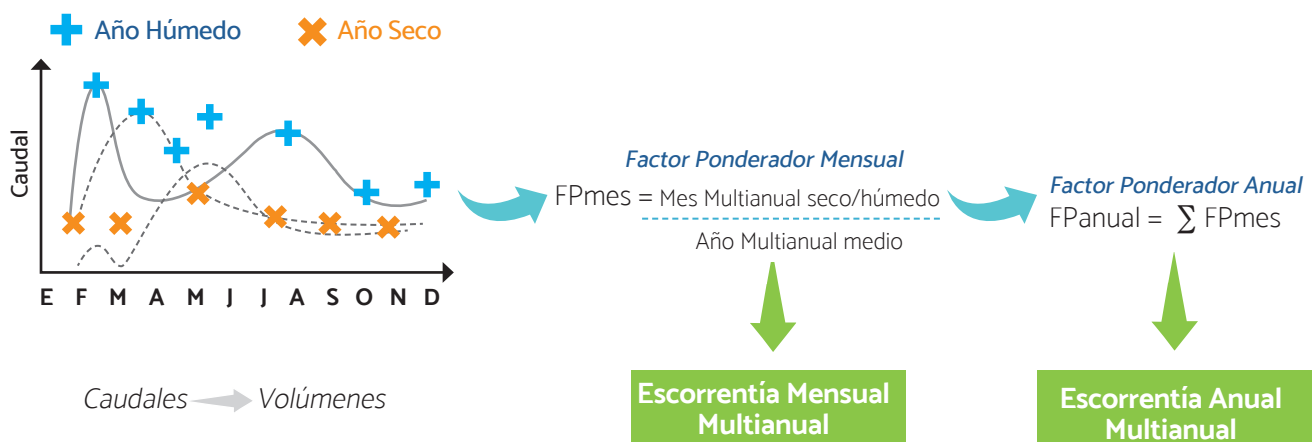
Año Húmedo
Año Seco

Caudal

E F M A M J J A S O N D

Caudales Volúmenes

Factor Ponderador Mensual
FPmes = $\frac{\text{Mes Multianual seco/húmedo}}{\text{Año Multianual medio}}$

Escorrentía Mensual Multianual

Factor Ponderador Anual
FPanual = $\sum$ FPmes

Escorrentía Anual Multianual